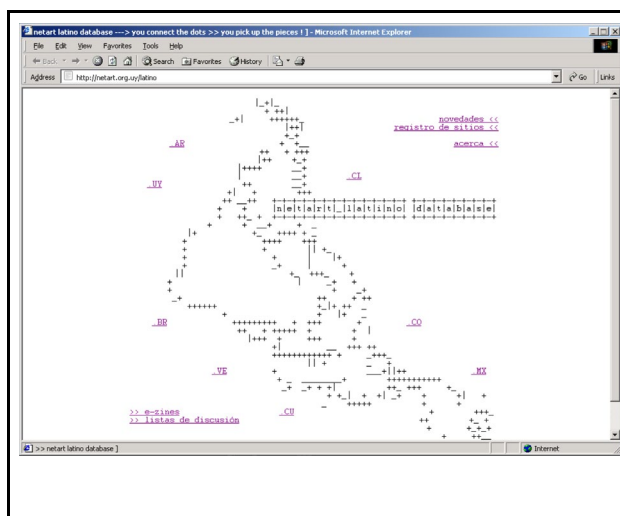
netart latino database ---> you connect the dots >> you pick up the pieces ! ] - Microsoft Internet Explorer

File Edit View Favorites Tools Help

Back Search Favorites History

Address http://netart.org.uy/latino

Go Links

novedades <<
registro de sitios <<
acerca <<

_AR

_CL

_UY

netart_latino_database

_BR

_CO

_VE

_MX

_CU

>> e-zines
>> listas de discusión

>> netart latino database ]

Internet